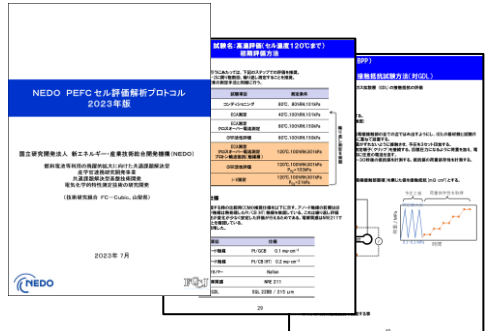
NEDO PEFCセル評価解析プロトコル
2023年版

国立研究開発法人 新エネルギー・産業技術総合開発機構(NEDO)

燃料電池等利用の飛躍的拡大に向けた共通課題解決型
産学官連携研究開発事業
共通課題解決型基盤技術開発
電気化学的特性測定技術の研究開発

(技術研究組合 FC-Cubic、山梨県)

2023年 7月

NEDO

試験名:高温評価(セル温度120℃まで)
前処理条件

| 試験項目 | 測定条件 |
|---|---|
| コンディショニング | 80℃, 80%RH, 101kPa |
| ECA測定 | 80℃, 100%RH, 101kPa |
| ECA測定 クロスオーバー電流測定 | 80℃, 100%RH, 150kPa |
| I-V特性評価 | 80℃, 100%RH, 150kPa |
| ECA測定 クロスオーバー電流測定(高温条件) | 120℃, 100%RH, 301kPa |
| I-V特性評価 | 120℃, 100%RH, 301kPa |
| I-V特性評価 | 120℃, 100%RH, 301kPa |

| 項目 | |
|---|---|
| 一般 | Pt/C 0.1 mg·cm⁻² |
| 一般 | Pt/C 0.2 mg·cm⁻² |
| | Nafion |
| | NRE 211 |
| GDL | |

29

(BPP)
接触抵抗測定方法(対GDL)

FC